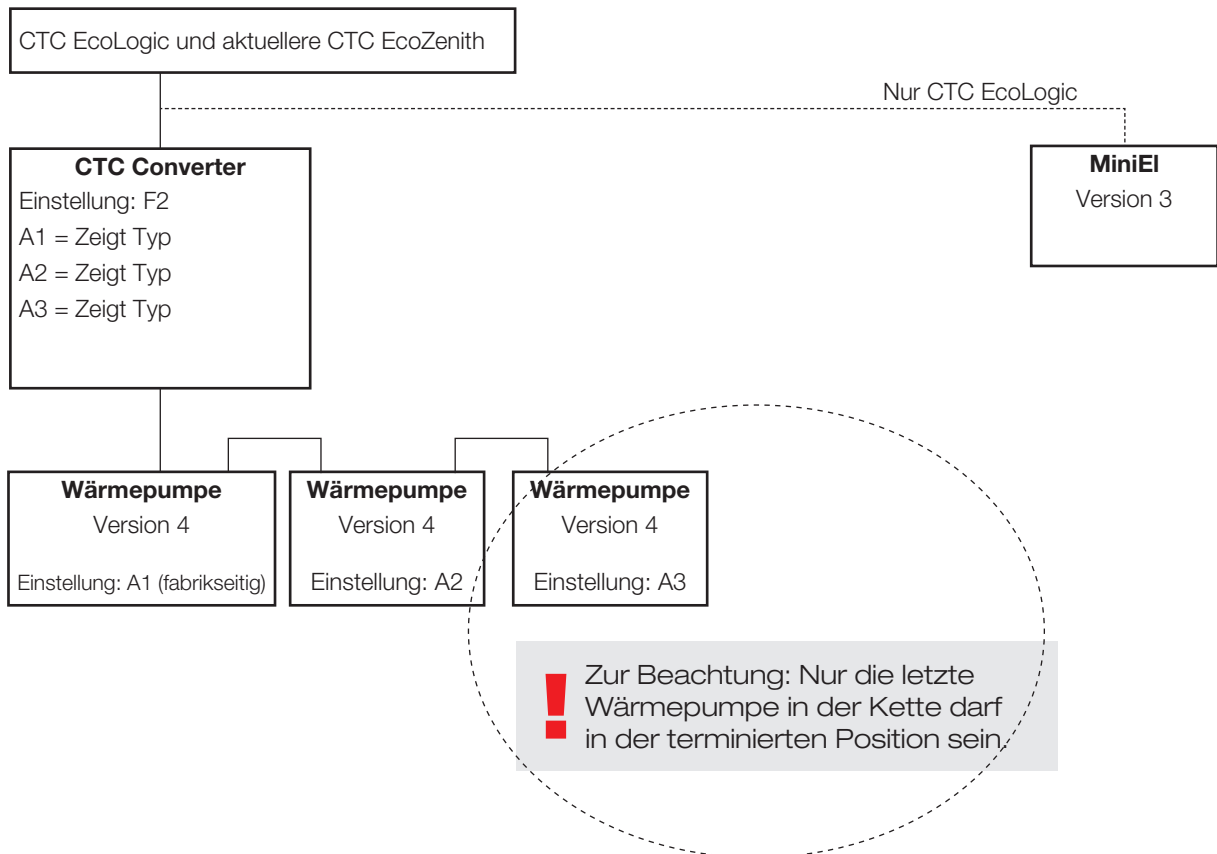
CTC EcoLogic und aktuellere CTC EcoZenith

Nur CTC EcoLogic

CTC Converter
Einstellung: F2
A1 = Zeigt Typ
A2 = Zeigt Typ
A3 = Zeigt Typ

MiniEl
Version 3

Wärmepumpe
Version 4
Einstellung: A1 (fabrikseitig)

Wärmepumpe
Version 4
Einstellung: A2

Wärmepumpe
Version 4
Einstellung: A3

!
Zur Beachtung: Nur die letzte Wärmepumpe in der Kette darf in der terminierten Position sein.